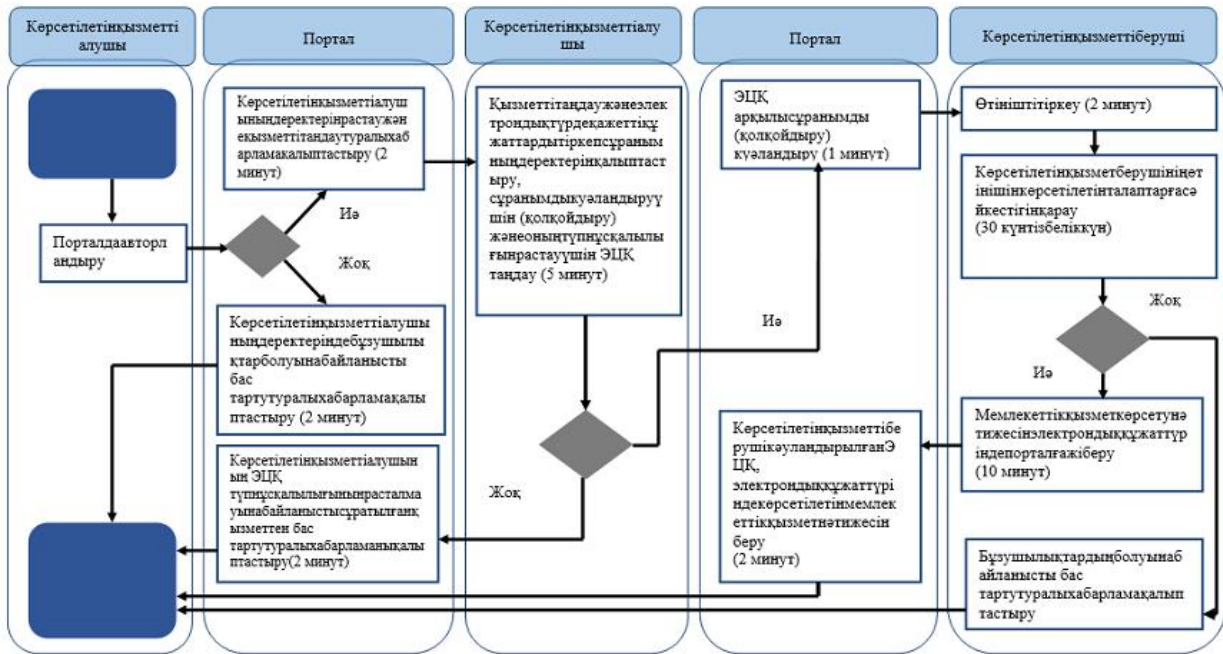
Көрсетілетінқызметті алушы

Портал

Көрсетілетінқызметтіалушы

Портал

Көрсетілетінқызметтіберуші

Порталдаавторландыру

Көрсетілетінқызметтіалушыныңдеректерінрастаужәнекызметтіаңдаутуралыхабарламақалыптастыру (2 минут)

Иә

Жоқ

Көрсетілетінқызметтіалушыныңдеректеріндебұзушылықтарболуынабайланыстыбас тартутуралыхабарламақалыптастыру (2 минут)

Көрсетілетінқызметтіалушының ЭЦҚ түпнұсқалылығынырасталмауынабайланыстысұратылғанқызметтен бас тартутуралыхабарламанықалыптастыру(2 минут)

Қызметтітаңдаужәнеэлектрондықтүрдеқажеттіқұжаттардытіркепсұранымныңдеректерінқалыптастыру, сұранымдықуәландыруүшін (қолқойдыру) жәнеоныңтүпнұсқалылығынрастауүшін ЭЦҚ таңдау (5 минут)

Жоқ

ЭЦҚ арқылысұранымды (қолқойдыру) куәландыру (1 минут)

Иә

КөрсетілетінқызметтіберушіқуәландырылғанЭЦҚ, электрондыққұжаттүріндекөрсетілетінмемлекеттікқызметнәтижесін беру (2 минут)

Өтініштіркеу (2 минут)

Көрсетілетінқызметберушініңөтінішінкөрсетілетінталаптарғасәйкестігінқарау (30 күнтізбеліккүн)

Жоқ

Иә

Мемлекеттікқызметкөрсетунәтижесінэлектрондыққұжаттүріндепорталғажіберу (10 минут)

Бұзушылықтардыңболуынабайланысты бас тартутуралыхабарламақалыптастыру